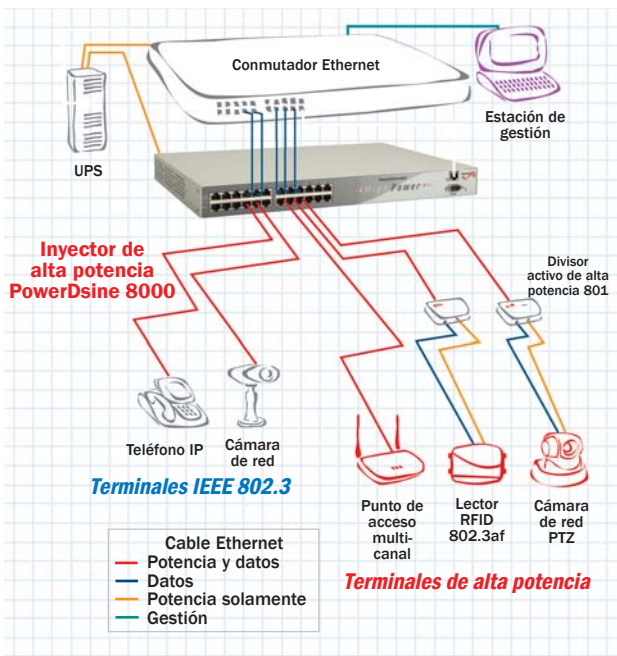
Conmutador Ethernet

Estación de gestión

UPS

Inyector de alta potencia PowerDsine 8000

Divisor activo de alta potencia 801

Teléfono IP

Cámara de red

Terminales IEEE 802.3

Punto de acceso multi-canal

Lector RFID 802.3af

Cámara de red PTZ

Cable Ethernet
Potencia y datos
Datos
Potencia solamente
Gestión

Terminales de alta potencia